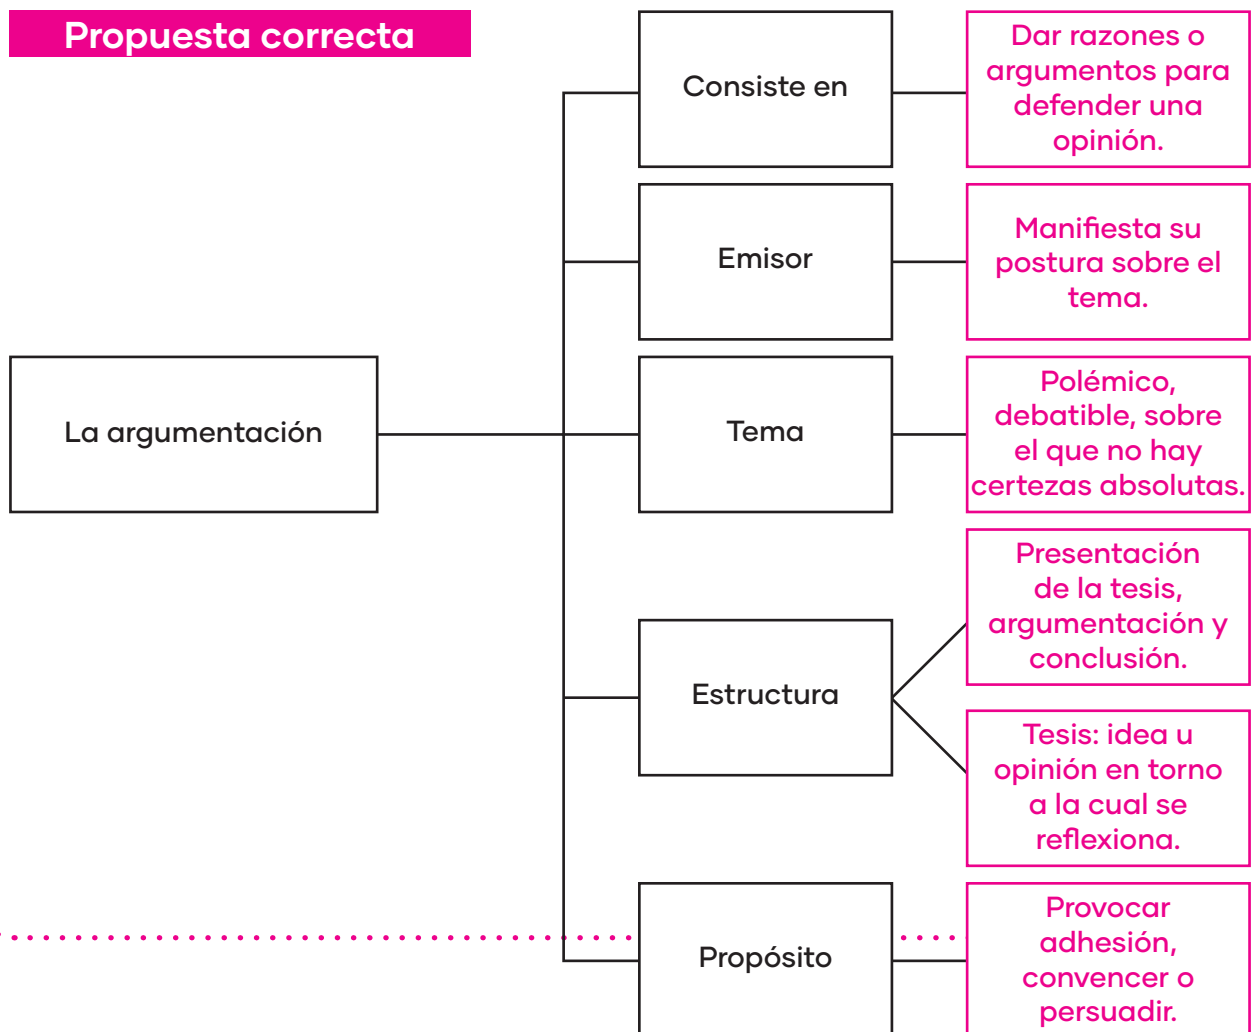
Propuesta correcta

La argumentación

Consiste en

Dar razones o argumentos para defender una opinión.

Emisor

Manifiesta su postura sobre el tema.

Tema

Polémico, debatible, sobre el que no hay certezas absolutas.

Estructura

Presentación de la tesis, argumentación y conclusión.

Tesis: idea u opinión en torno a la cual se reflexiona.

Propósito

Provocar adhesión, convencer o persuadir.